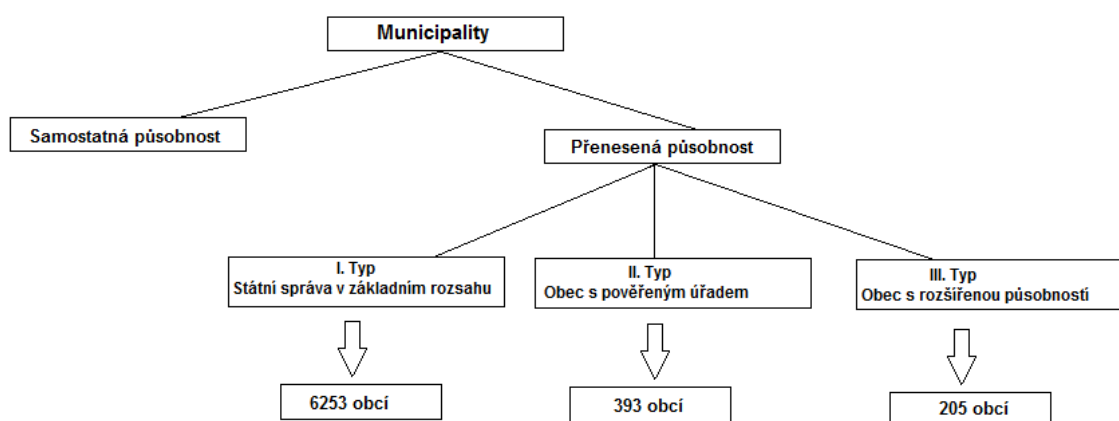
Municipality

Samostatná působnost

Přenesená působnost

I. Typ
Státní správa v základním rozsahu

II. Typ
Obec s pověřeným úřadem

III. Typ
Obec s rozšířenou působností

6253 obcí

393 obcí

205 obcí